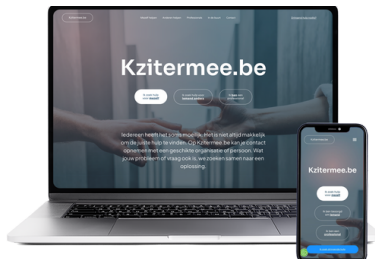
Kzitermee.be

Iedereen heeft het soms moeilijk. En is het niet altijd makkelijk om de juiste hulp te vinden. Op Kzitermee.be kan je contact opnemen met een geschikte organisatie of persoon. Wat jouw probleem of vraag ook is, we zoeken samen naar een oplossing.

Kzitermee.be